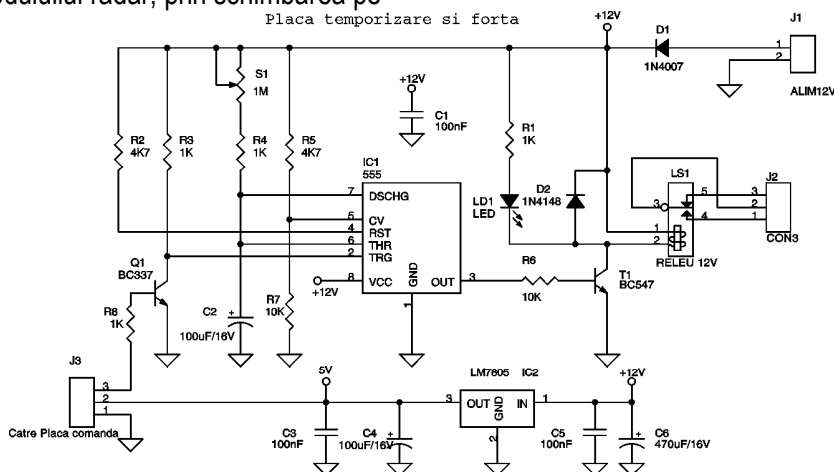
modulului radar, prin schimbarea po

Placa temporizare si forta

+12V
D1
1N4007
J1
1
2
ALIM12V
S1
1M
+12V
C1
100nF
R2
4K7
R3
1K
R4
1K
R5
4K7
R1
1K
IC1
555
7 DSCHG
5 CV
4 RST
6 THR
2 TRG
8 VCC
GND
OUT 3
1
+12V
LD1
LED
D2
1N4148
LS1
5
3
4
1
2
J2
3
2
1
CON3
RELEU 12V
Q1
BC337
R8
1K
C2
100uF/16V
R7
10K
R6
10K
T1
BC547
J3
3
2
1
Catre Placa comanda
5V
C3
100nF
C4
100uF/16V
3
LM7805 IC2
OUT GND IN
2
1
+12V
C5
100nF
C6
470uF/16V